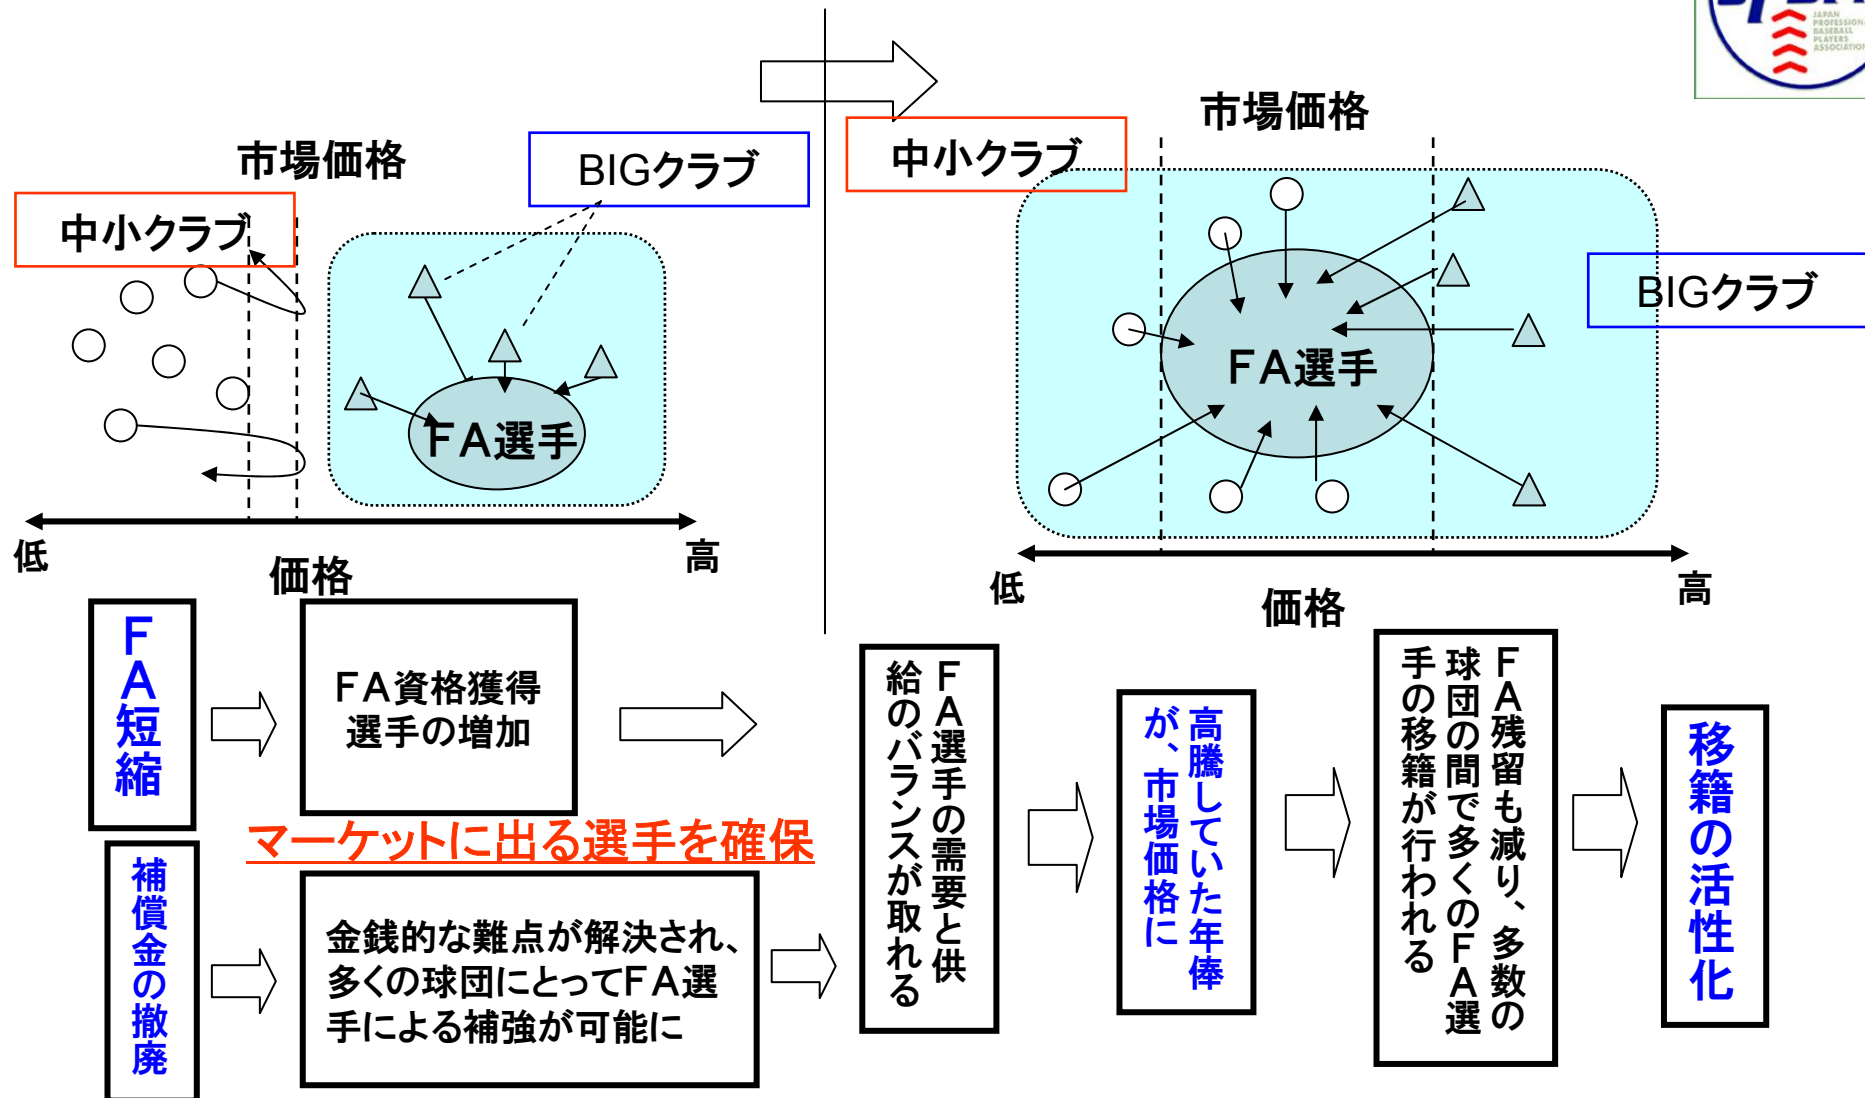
JAPAN PROFESSIONAL BASEBALL PLAYERS ASSOCIATION

市場価格

BIGクラブ

中小クラブ

FA選手

低

価格

高

中小クラブ

市場価格

BIGクラブ

FA選手

低

価格

高

FA短縮

FA資格獲得選手の増加

マーケットに出る選手を確保

補償金の撤廃

金銭的な難点が解決され、多くの球団にとってFA選手による補強が可能に

FA選手の需要と供給のバランスが取れる

高騰していた年俸が、市場価格に

FA残留も減り、多数の球団の間で多くのFA選手の移籍が行われる

移籍の活性化